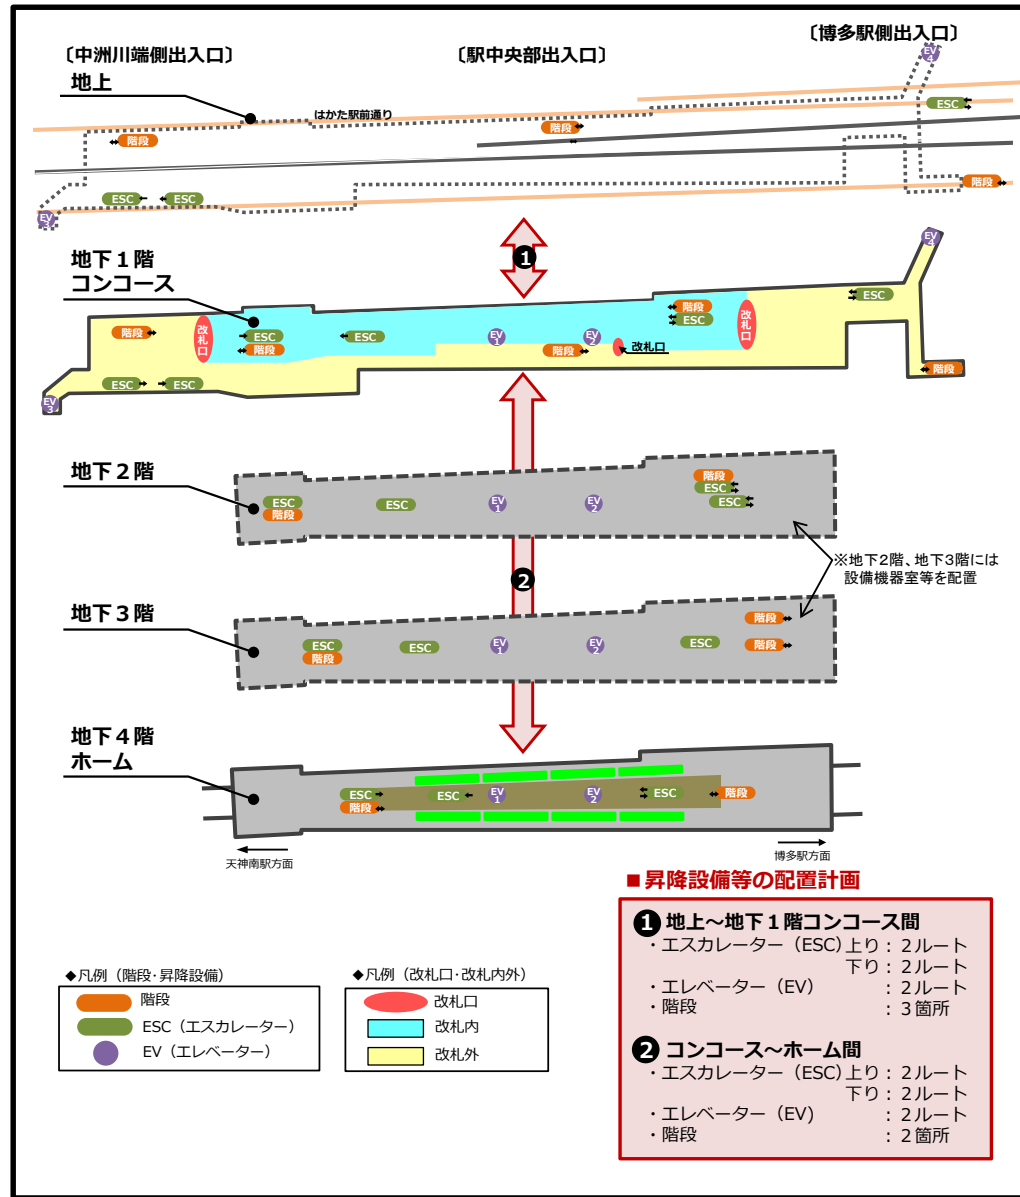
〔中洲川端側出入口〕

〔駅中央部出入口〕

〔博多駅側出入口〕

地上

はかた駅前通り

階段

階段

ESC

ESC

ESC

階段

EV 3

EV 4

地下１階 コンコース

階段

改札口

ESC

階段

ESC

EV 1

EV 2

階段

改札口

階段

ESC

改札口

ESC

ESC

階段

ESC

ESC

EV 3

EV 4

❶

地下２階

ESC

階段

ESC

EV 1

EV 2

階段

ESC

ESC

※地下2階、地下3階には設備機器室等を配置

❷

地下３階

ESC

階段

ESC

EV 1

EV 2

ESC

階段

階段

地下４階 ホーム

ESC

階段

ESC

EV 1

EV 2

ESC

階段

天神南駅方面

博多駅方面

■昇降設備等の配置計画

❶ 地上～地下１階コンコース間
・エスカレーター（ESC）上り：２ルート
下り：２ルート
・エレベーター（EV）：２ルート
・階段：３箇所

❷ コンコース～ホーム間
・エスカレーター（ESC）上り：２ルート
下り：２ルート
・エレベーター（EV）：２ルート
・階段：２箇所

◆凡例（階段・昇降設備）
階段
ESC（エスカレーター）
EV（エレベーター）

◆凡例（改札口・改札内外）
改札口
改札内
改札外